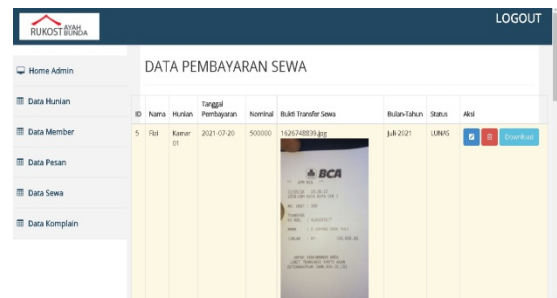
RUKOST AYAH BUNDA

LOGOUT

Home Admin

Data Hunian

Data Member

Data Pesan

Data Sewa

Data Komplain

DATA PEMBAYARAN SEWA

| ID | Nama | Hunian | Tanggal Pembayaran | Nominal | Bukti Transfer Sewa | Bulan-Tahun | Status | Aksi |
|---|---|---|---|---|---|---|---|---|
| 5 | Rizi | Kamar 01 | 2021-07-20 | 500000 | 1626748939.jpg | Juli-2021 | LUNAS | Download |

BCA

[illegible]